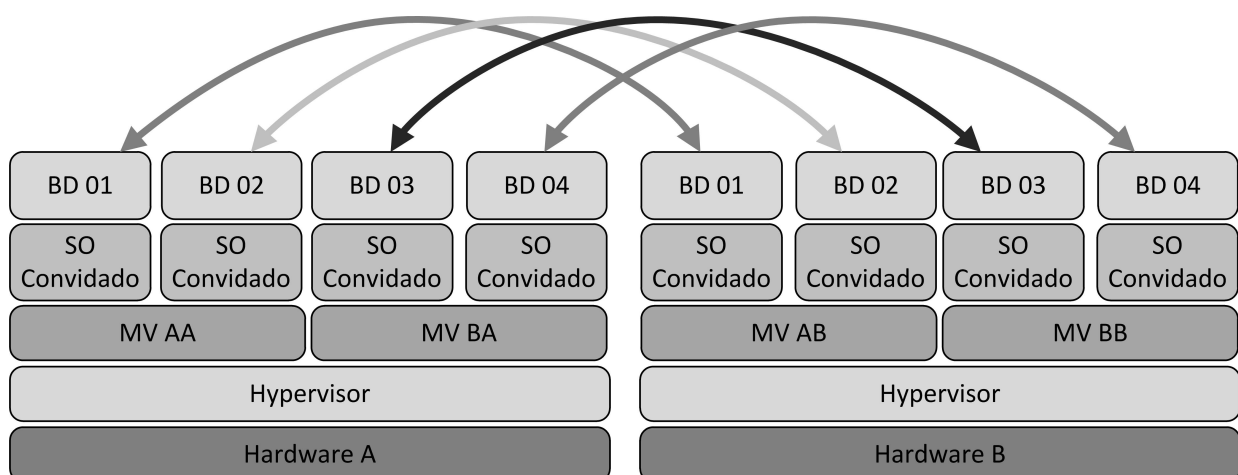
BD 01 BD 02 BD 03 BD 04

SO Convidado SO Convidado SO Convidado SO Convidado

MV AA MV BA

Hypervisor

Hardware A

BD 01 BD 02 BD 03 BD 04

SO Convidado SO Convidado SO Convidado SO Convidado

MV AB MV BB

Hypervisor

Hardware B